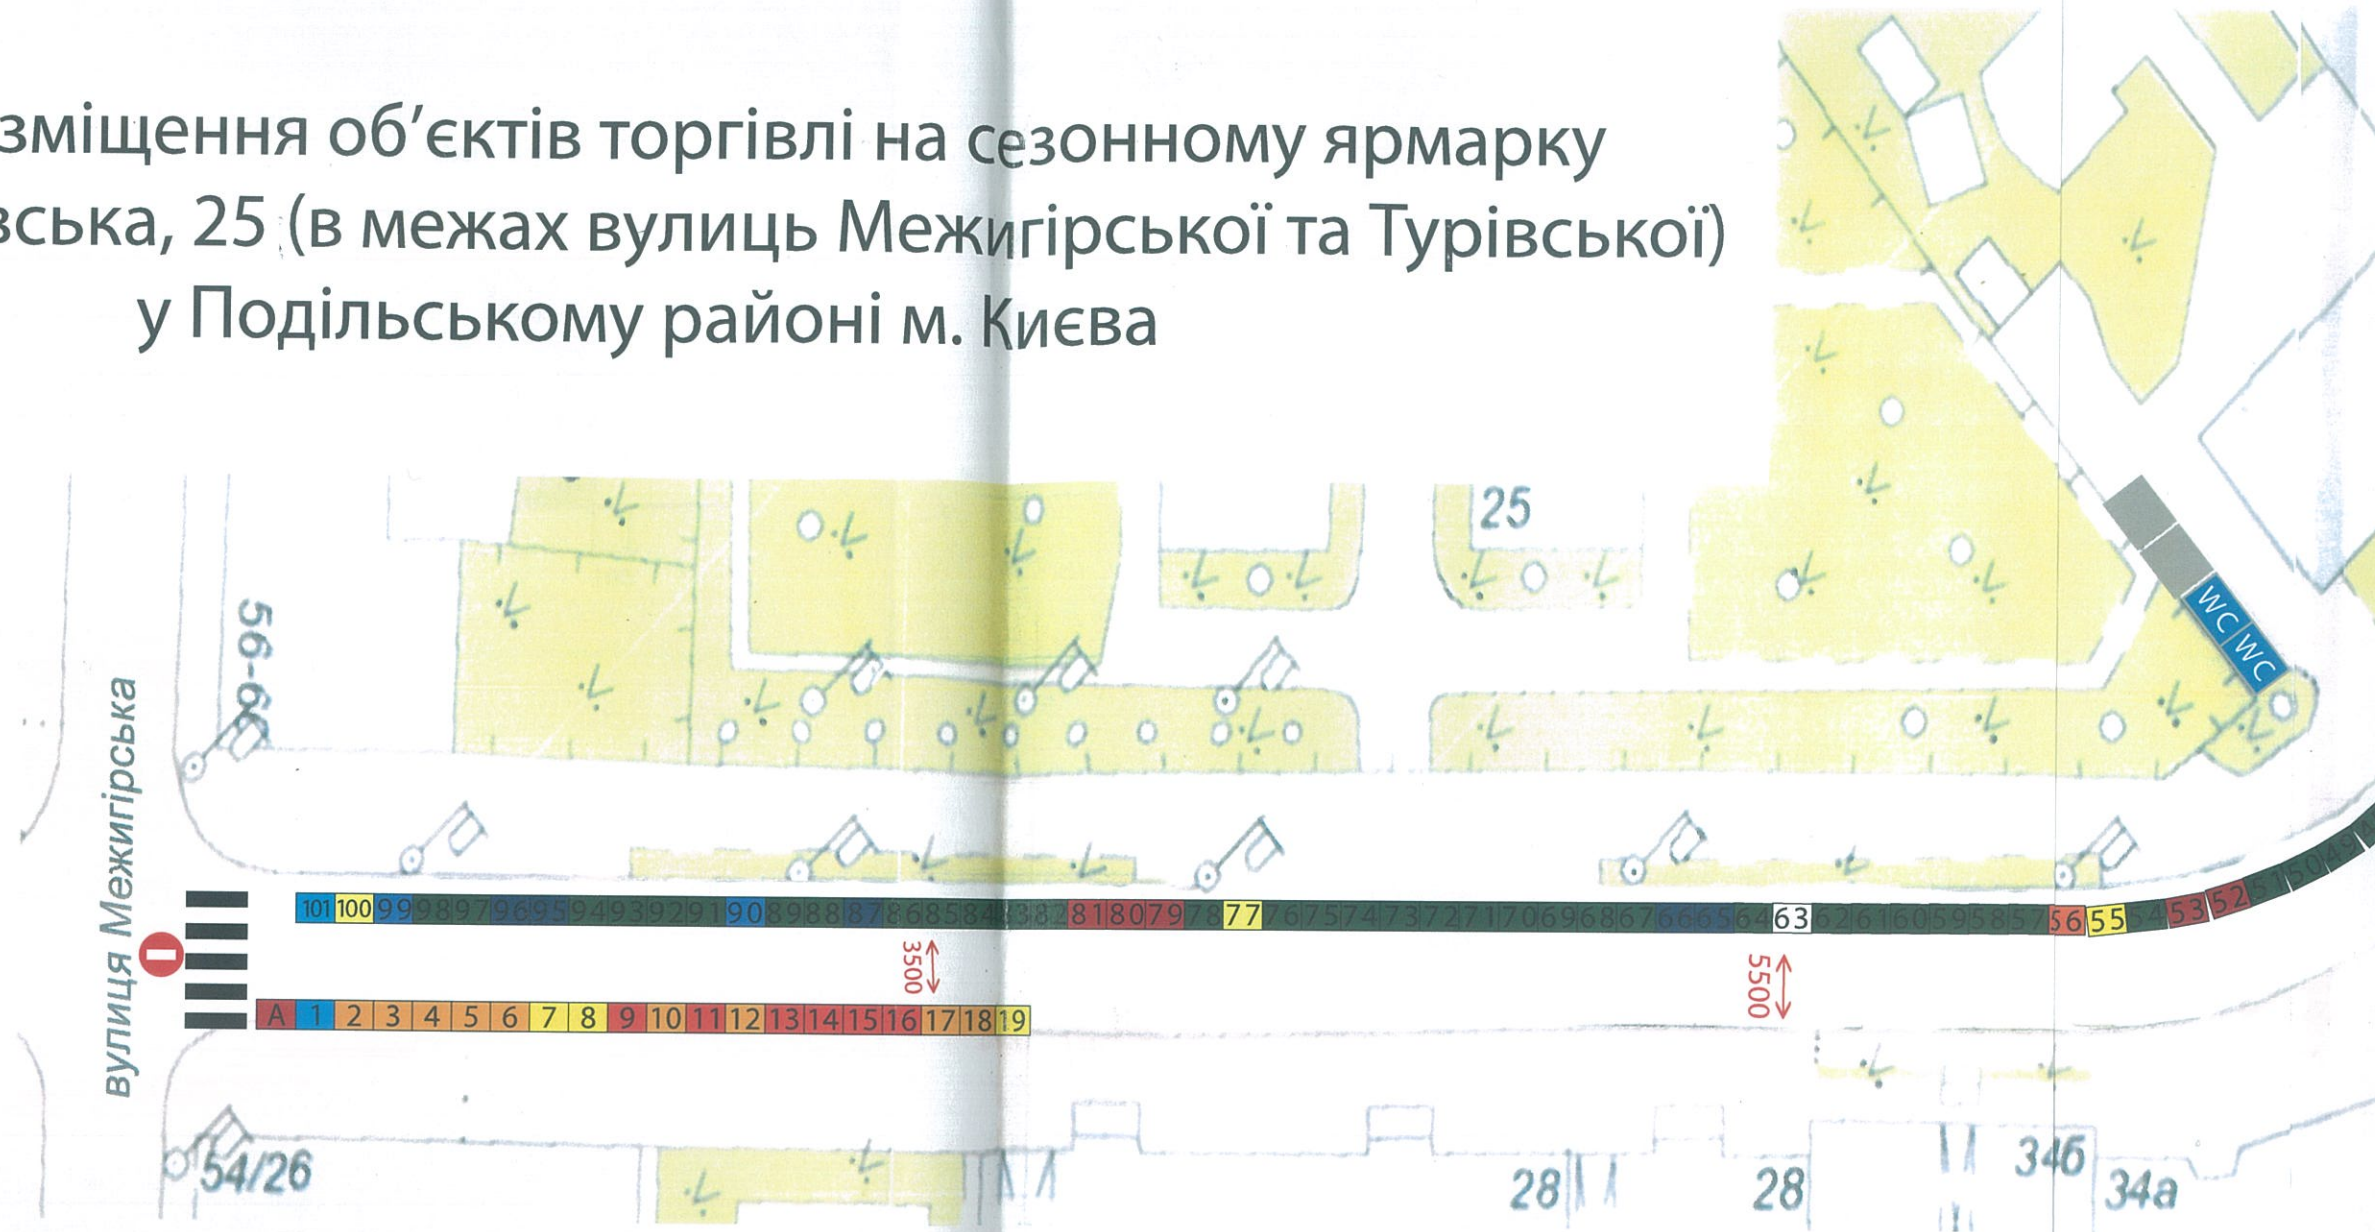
зміщення об'єктів торгівлі на сезонному ярмарку
вська, 25 (в межах вулиць Межигірської та Турівської)
у Подільському районі м. Києва

25

56-60

вулиця Межигірська

WC WC

101 100 99 98 97 96 95 94 93 92 91 90 89 88 87 86 85 84 83 82 81 80 79 78 77 76 75 74 73 72 71 70 69 68 67 66 65 64 63 62 61 60 59 58 57 56 55 54 53 52 51 50 49

3500

5500

A 1 2 3 4 5 6 7 8 9 10 11 12 13 14 15 16 17 18 19

54/26

28

28

34б

34а